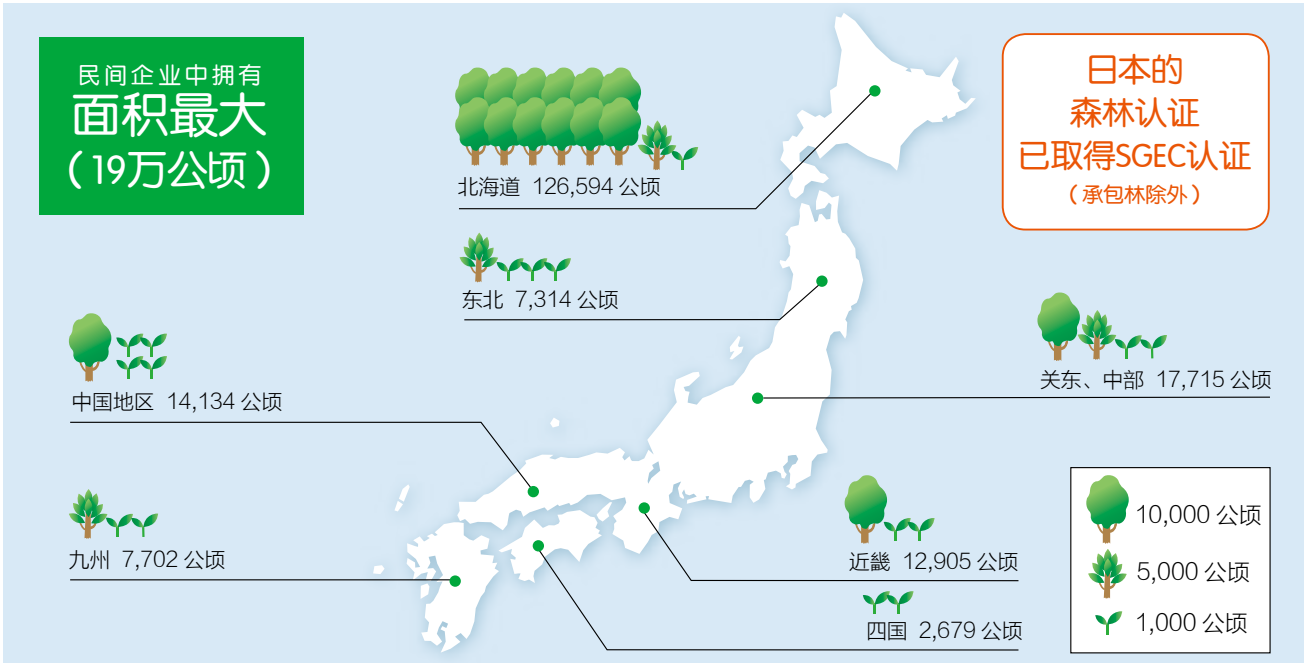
民间企业中拥有
面积最大
（19万公顷）

北海道 126,594 公顷

日本的
森林认证
已取得SGEC认证
（承包林除外）

东北 7,314 公顷

中国地区 14,134 公顷

关东、中部 17,715 公顷

九州 7,702 公顷

近畿 12,905 公顷

四国 2,679 公顷

10,000 公顷
5,000 公顷
1,000 公顷